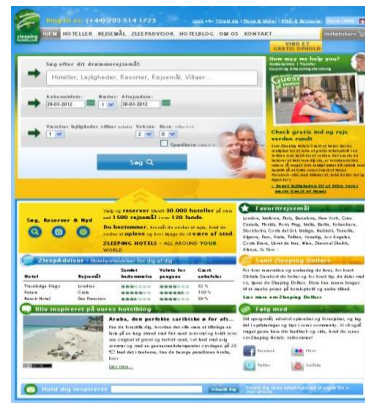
Ring til os: (+44)203 514 1723

NEM HOTELLER REJSEMÅL ZLEEPADVISOR HOTELBLOG OM OS KONTAKT

VIND ET GRATIS OPHOLD

Søg efter dit drømmerejsemål:

Hoteller, Lejligheder, Resorter, Rejsemål, Villaer...

Ankomstdato: 29-03-2012 Nætter: 1 Afrejsedato: 30-03-2012

Søg

How may we help you?

Check gratis ud og rejs verden rundt

Søg, Reserver & Nyd

Velg og reserver blandt 30.000 hoteller på over 130 1500 rejsemål i over 120 lande

Du bestemmer, hvordan du ønsker at søge, book din ønskede og opleve og bor bare på et værre af stad

ZLEEPING HOTELS - ALL AROUND YOUR WORLD

Favoritrejsemål

London, Hellenes, Paris, Barcelona, New York, Gran Canaria, Malta, Rome, Palg, Malta, Berlin, Kobenhavn, Dortmunder, Cairo, Budapest, Nice, Rotterdam, Algarve, Rom, Faro, Tallinn, Venedig, Los Angeles, Costa Blanca, Den, Wien, Dammed Dublin, Athens, Tu

ZleepAdvisor - Hotelanmeldelser for dig af dig

| Hotel | By | Samlet bedømmelse | Valuta for pengene | Gæst anbefaler |
|---|---|---|---|---|
| Trowbridge Kings | London | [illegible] | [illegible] | 92 % |
| Sohara | Cairo | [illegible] | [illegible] | 100 % |
| Ranch Hotel | San Francisco | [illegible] | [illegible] | 98 % |

Samlet Zleeping Uniforme

Bliv inspireret på vores hotelblog

Aruba, den perfekte caribiske ø for alt...

Læs mere...

Følg med

Facebook Twitter Blogger YouTube

Hold dig inspireret